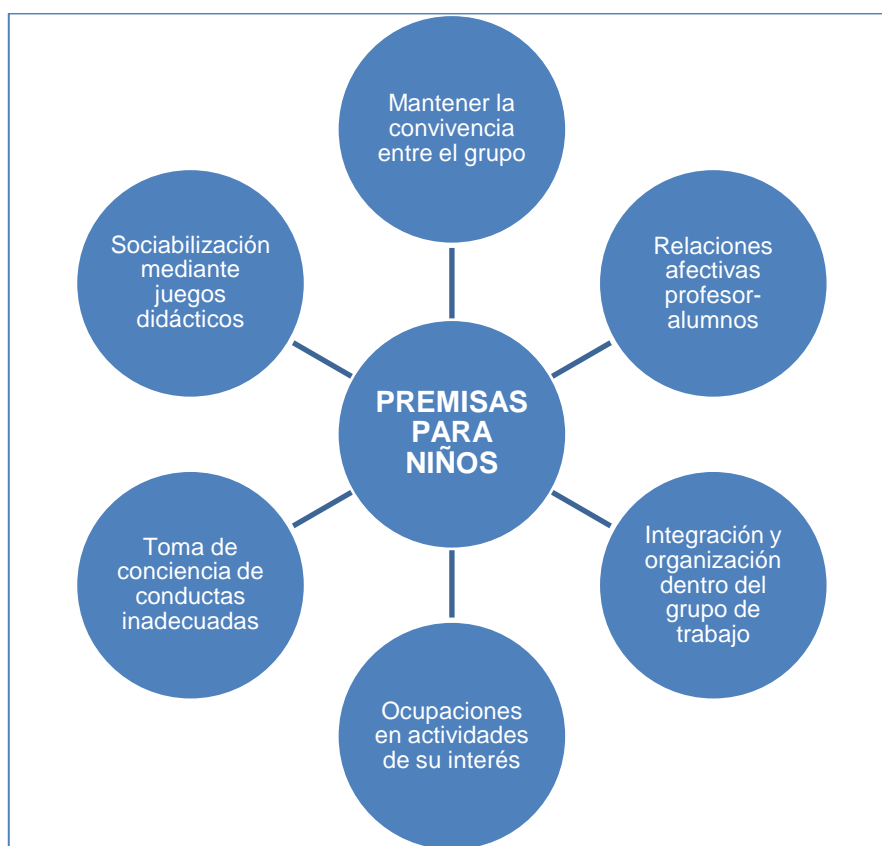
Mantener la convivencia entre el grupo

Sociabilización mediante juegos didácticos

Relaciones afectivas profesor-alumnos

PREMISAS PARA NIÑOS

Toma de conciencia de conductas inadecuadas

Integración y organización dentro del grupo de trabajo

Ocupaciones en actividades de su interés